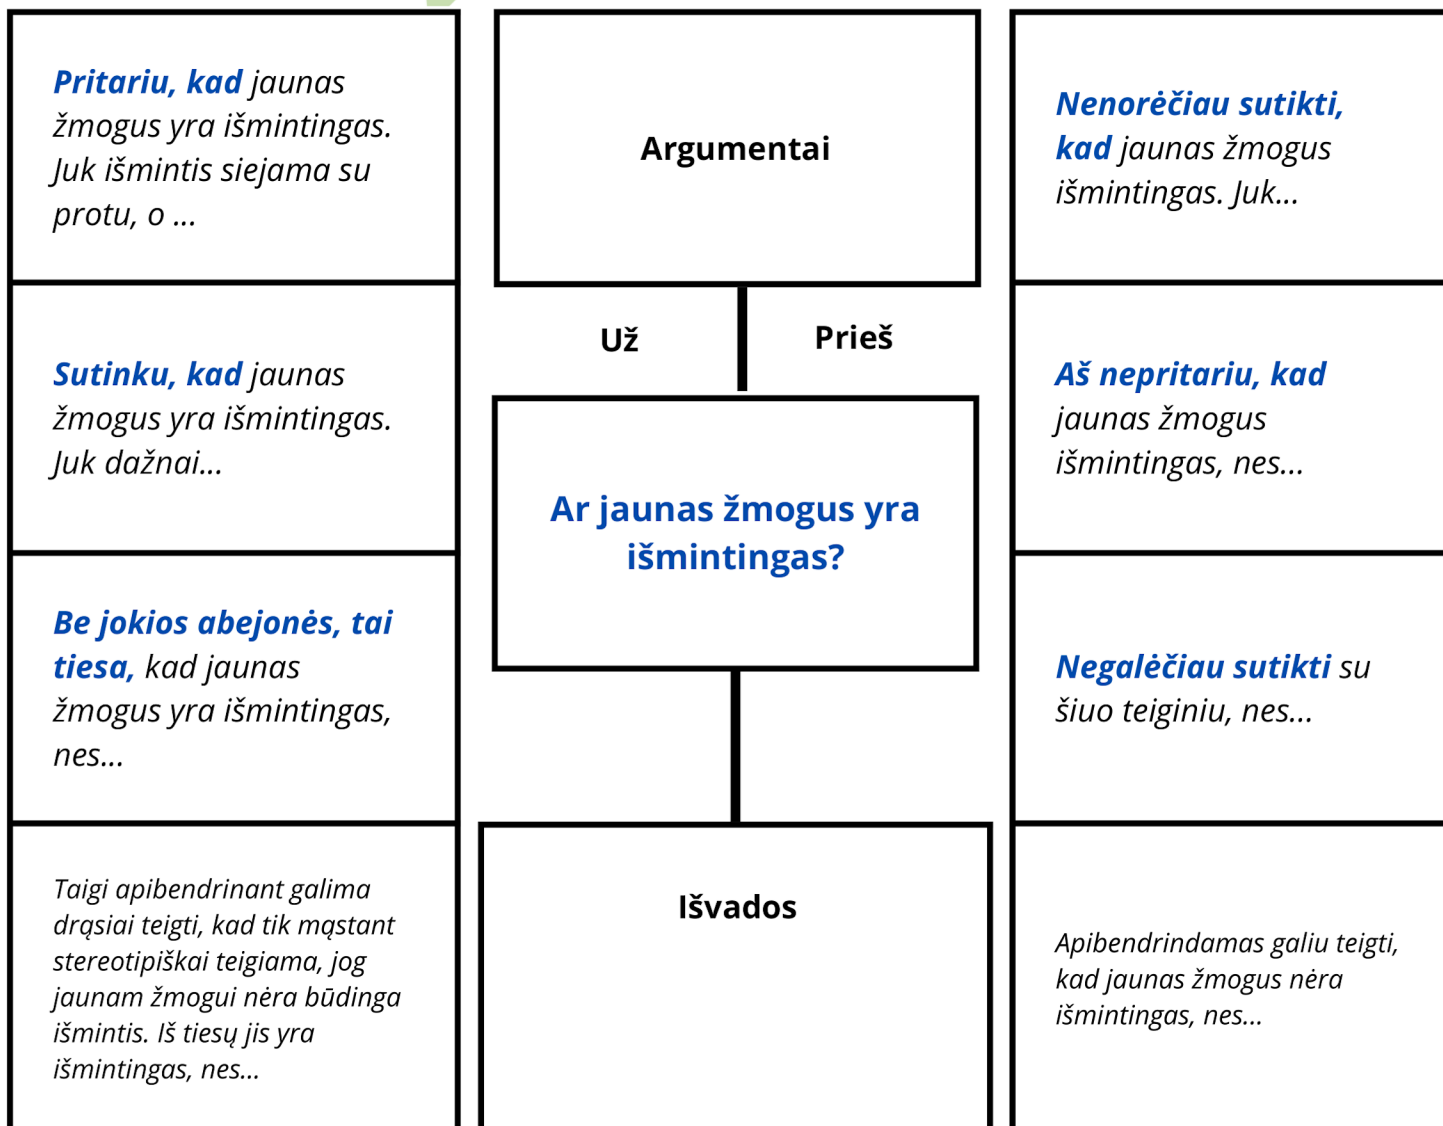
Pritariu, kad jaunas žmogus yra išmintingas. Juk išmintis siejama su protu, o ...

Sutinku, kad jaunas žmogus yra išmintingas. Juk dažnai...

Be jokios abejonės, tai tiesa, kad jaunas žmogus yra išmintingas, nes...

Taigi apibendrinant galima drąsiai teigti, kad tik mąstant stereotipiškai teigiama, jog jaunam žmogui nėra būdinga išmintis. Iš tiesų jis yra išmintingas, nes...

Argumentai

Už

Prieš

Ar jaunas žmogus yra išmintingas?

Išvados

Nenorėčiau sutikti, kad jaunas žmogus išmintingas. Juk...

Aš nepritariu, kad jaunas žmogus išmintingas, nes...

Negalėčiau sutikti su šiuo teiginiu, nes...

Apibendrindamas galiu teigti, kad jaunas žmogus nėra išmintingas, nes...